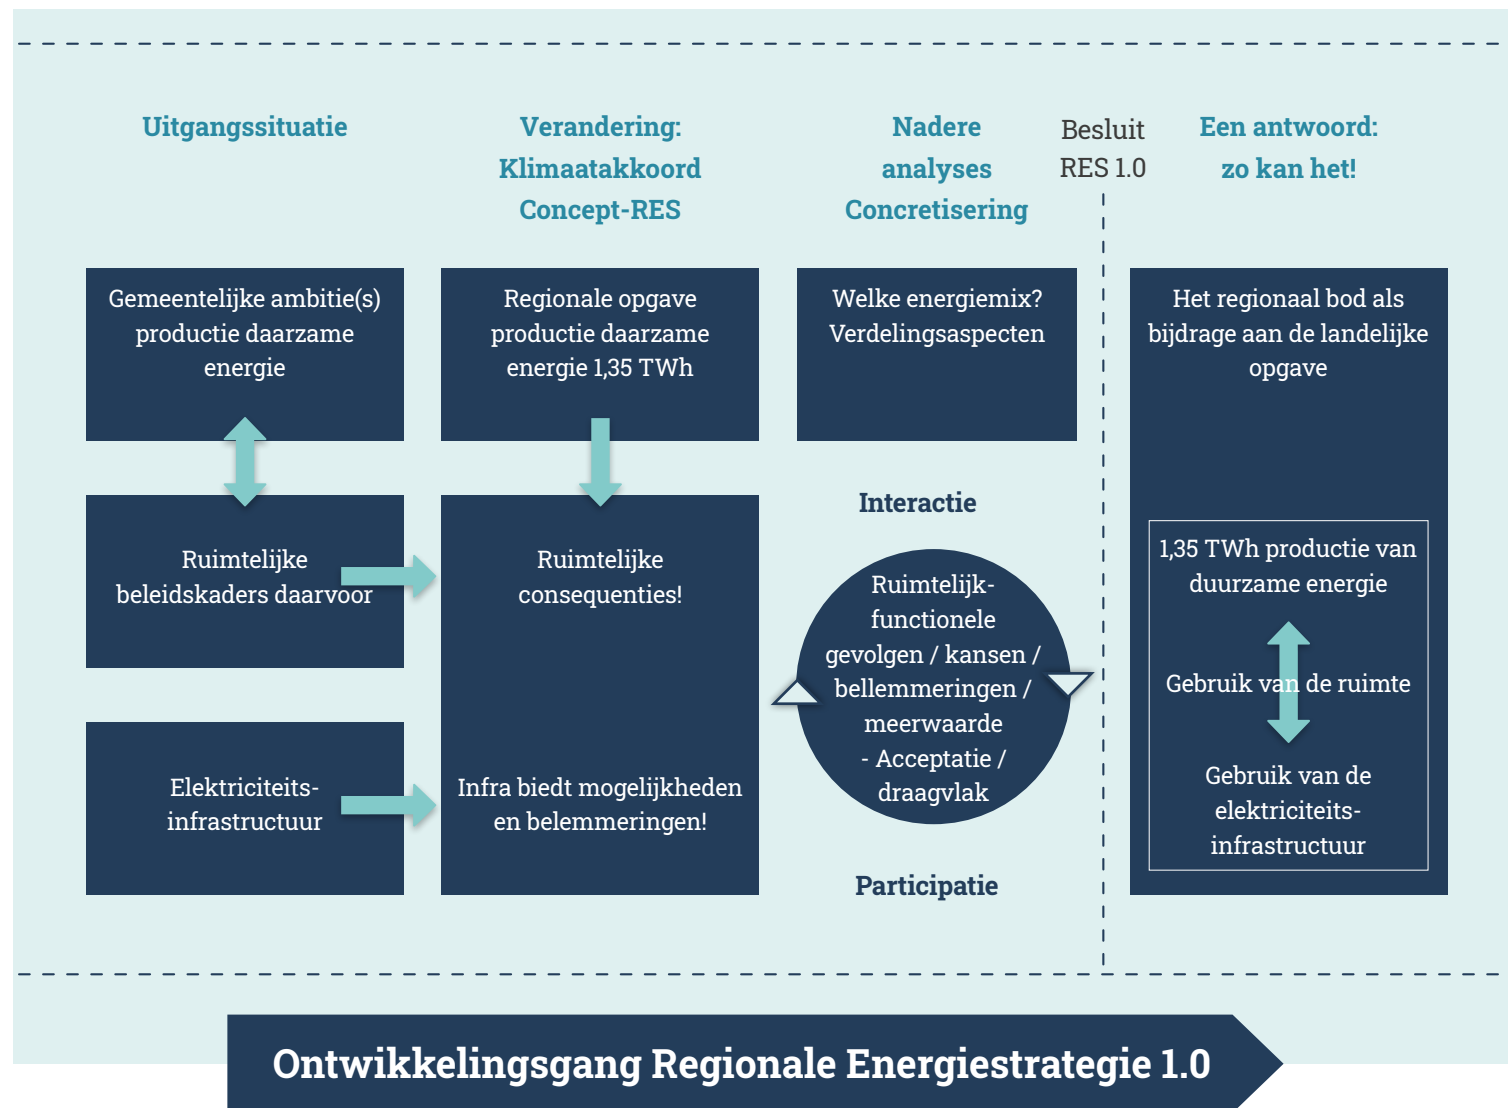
Uitgangssituatie

Verandering: Klimaatakkoord Concept-RES

Nadere analyses Concretisering

Besluit RES 1.0

Een antwoord: zo kan het!

Gemeentelijke ambitie(s) productie daarzame energie

Regionale opgave productie daarzame energie 1,35 TWh

Welke energiemix? Verdelingsaspecten

Het regionaal bod als bijdrage aan de landelijke opgave

Interactie

Ruimtelijke beleidskaders daarvoor

Ruimtelijke consequenties!

Ruimtelijk-functionele gevolgen / kansen / bellemmeringen / meerwaarde - Acceptatie / draagvlak

1,35 TWh productie van duurzame energie

Gebruik van de ruimte

Gebruik van de elektriciteits-infrastructuur

Elektriciteits-infrastructuur

Infra biedt mogelijkheden en belemmeringen!

Participatie

Ontwikkelingsgang Regionale Energiestrategie 1.0